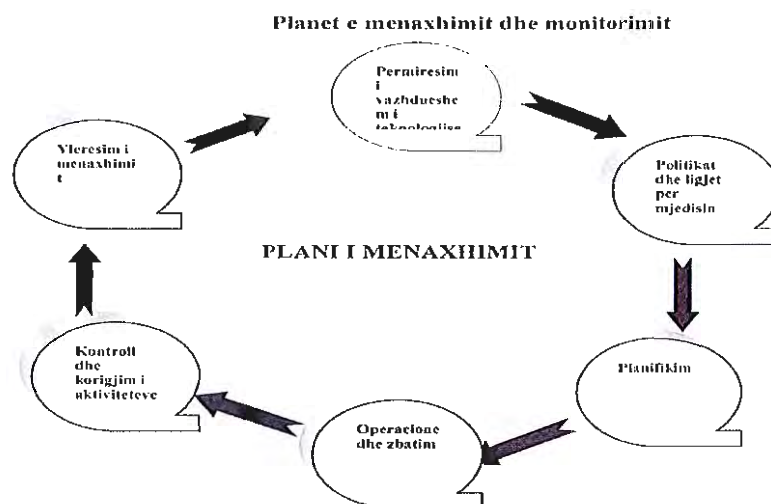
Planet e menaxhimit dhe monitorimit

Permiresimi i vazhdueshe m i teknologjise

Politikat dhe ligjet per mjedisin

Planifikim

Operacione dhe zbatim

Kontroll dhe korigjim i aktiviteteve

Vleresim i menaxhimi t

PLANI I MENAXHIMIT